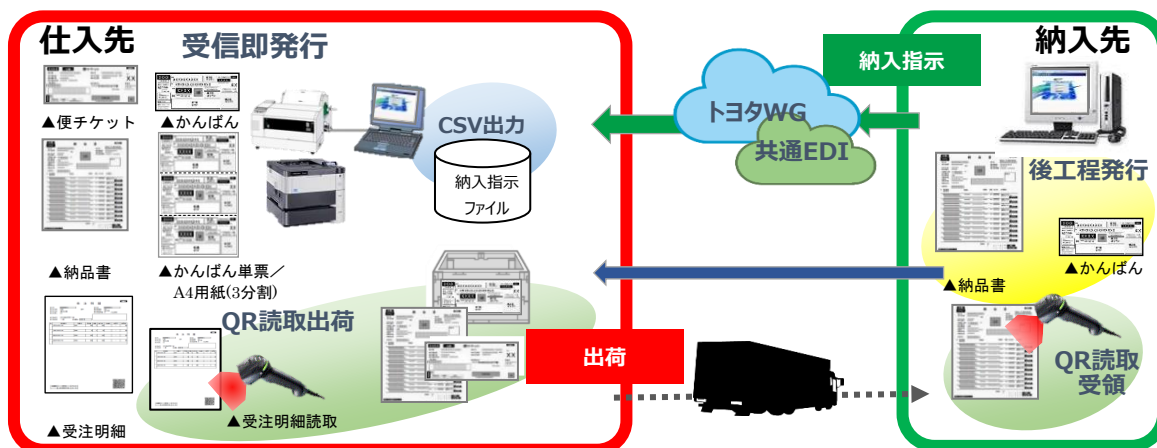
仕入先

受信即発行

▲便チケット

▲かんばん

CSV出力

納入指示ファイル

▲納品書

▲かんばん単票／A4用紙(3分割)

QR読取出荷

▲受注明細

▲受注明細読取

納入指示

トヨタWG

共通EDI

出荷

納入先

後工程発行

▲納品書

▲かんばん

QR読取受領